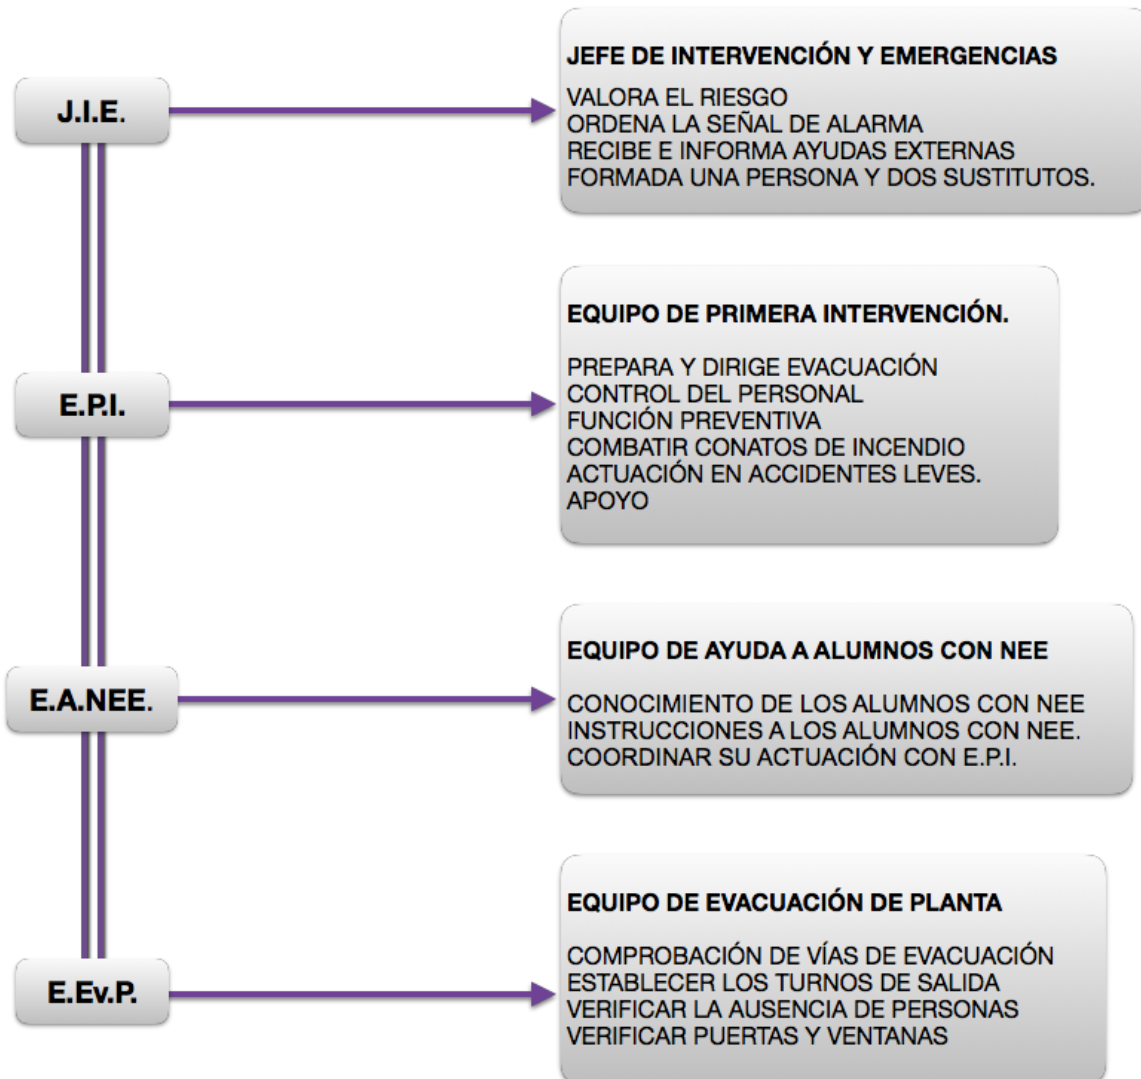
J.I.E.

JEFE DE INTERVENCIÓN Y EMERGENCIAS

VALORA EL RIESGO
ORDENA LA SEÑAL DE ALARMA
RECIBE E INFORMA AYUDAS EXTERNAS
FORMADA UNA PERSONA Y DOS SUSTITUTOS.

E.P.I.

EQUIPO DE PRIMERA INTERVENCIÓN.

PREPARA Y DIRIGE EVACUACIÓN
CONTROL DEL PERSONAL
FUNCIÓN PREVENTIVA
COMBATIR CONATOS DE INCENDIO
ACTUACIÓN EN ACCIDENTES LEVES.
APOYO

E.A.NEE.

EQUIPO DE AYUDA A ALUMNOS CON NEE

CONOCIMIENTO DE LOS ALUMNOS CON NEE
INSTRUCCIONES A LOS ALUMNOS CON NEE.
COORDINAR SU ACTUACIÓN CON E.P.I.

E.Ev.P.

EQUIPO DE EVACUACIÓN DE PLANTA

COMPROBACIÓN DE VÍAS DE EVACUACIÓN
ESTABLECER LOS TURNOS DE SALIDA
VERIFICAR LA AUSENCIA DE PERSONAS
VERIFICAR PUERTAS Y VENTANAS